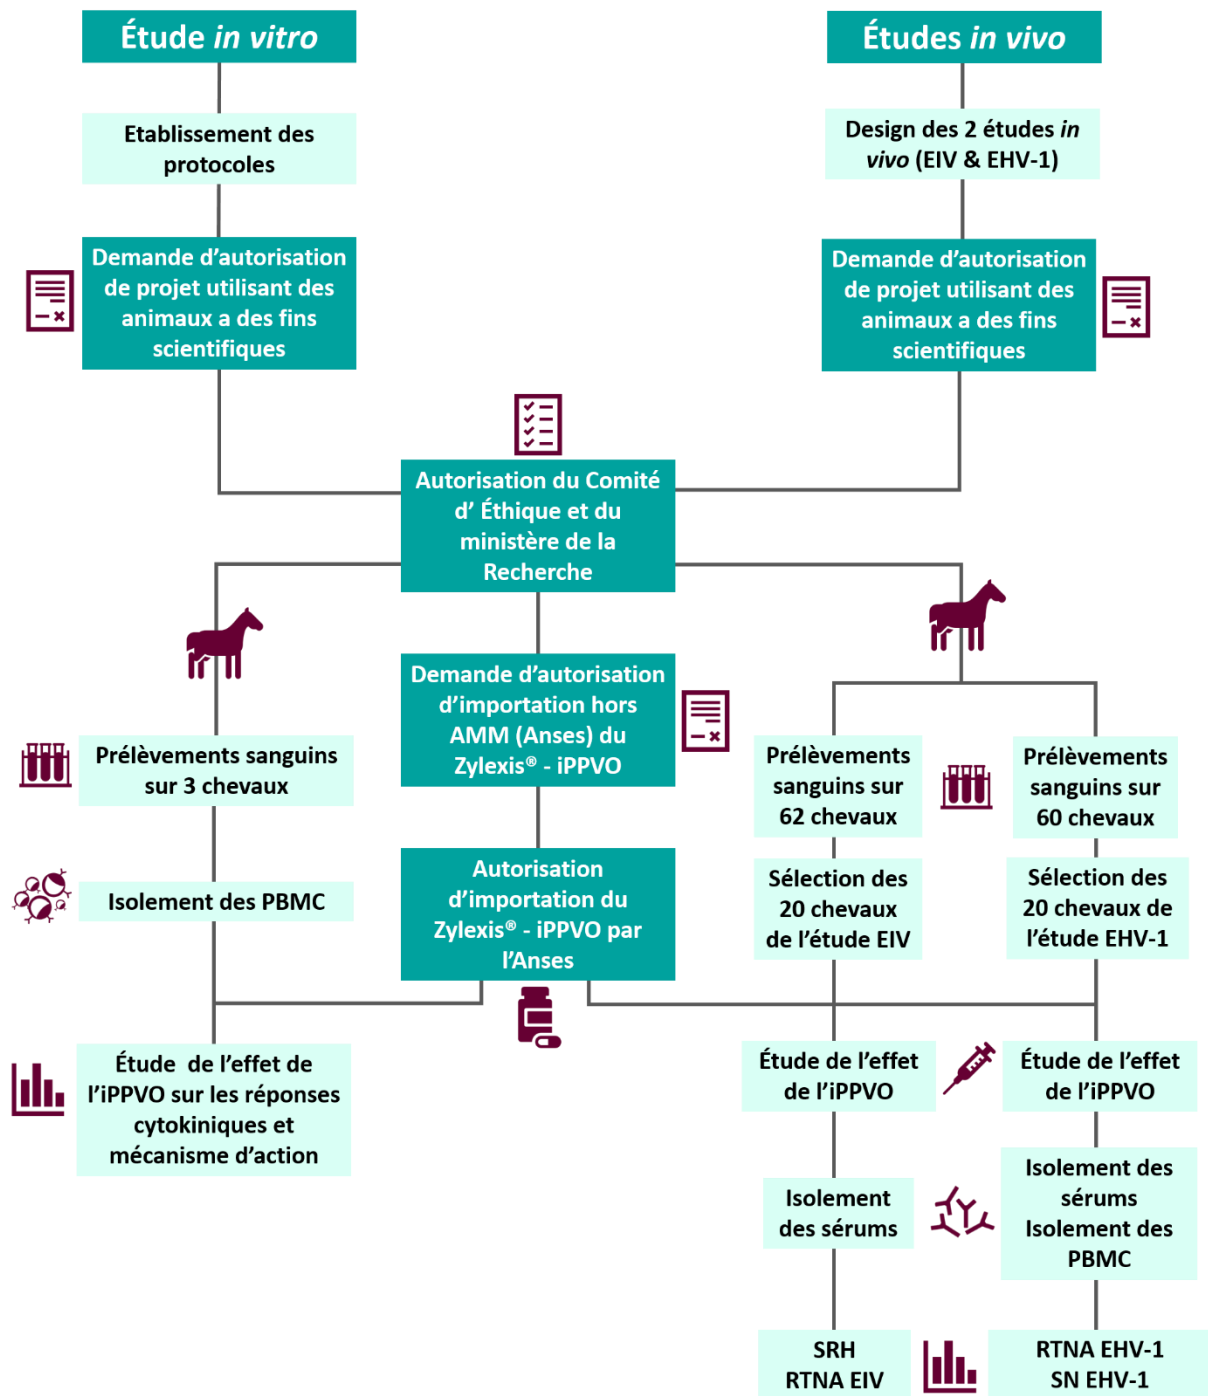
Étude *in vitro*

Études *in vivo*

Etablissement des protocoles

Design des 2 études *in vivo* (EIV & EHV-1)

Demande d'autorisation de projet utilisant des animaux a des fins scientifiques

Demande d'autorisation de projet utilisant des animaux a des fins scientifiques

Autorisation du Comité d' Éthique et du ministère de la Recherche

Demande d'autorisation d'importation hors AMM (Anses) du Zylexis® - iPPVO

Autorisation d'importation du Zylexis® - iPPVO par l'Anses

Prélèvements sanguins sur 3 chevaux

Isolement des PBMC

Étude de l'effet de l'iPPVO sur les réponses cytokiniques et mécanisme d'action

Prélèvements sanguins sur 62 chevaux

Prélèvements sanguins sur 60 chevaux

Sélection des 20 chevaux de l'étude EIV

Sélection des 20 chevaux de l'étude EHV-1

Étude de l'effet de l'iPPVO

Étude de l'effet de l'iPPVO

Isolement des sérums

Isolement des sérums
Isolement des PBMC

SRH
RTNA EIV

RTNA EHV-1
SN EHV-1